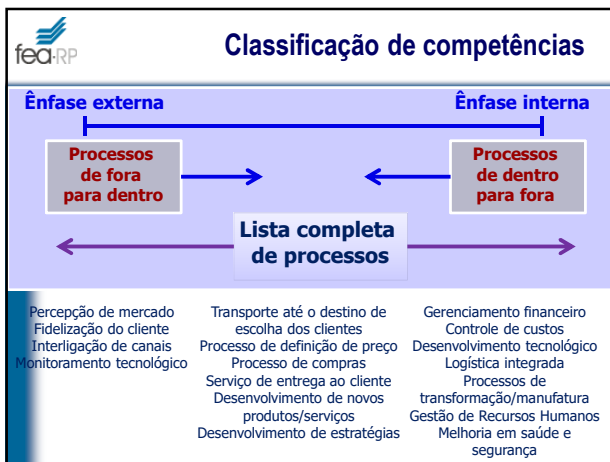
fea·RP

Classificação de competências

Ênfase externa

Ênfase interna

Processos de fora para dentro

Processos de dentro para fora

Lista completa de processos

Percepção de mercado
Fidelização do cliente
Interligação de canais
Monitoramento tecnológico

Transporte até o destino de escolha dos clientes
Processo de definição de preço
Processo de compras
Serviço de entrega ao cliente
Desenvolvimento de novos produtos/serviços
Desenvolvimento de estratégias

Gerenciamento financeiro
Controle de custos
Desenvolvimento tecnológico
Logística integrada
Processos de transformação/manufatura
Gestão de Recursos Humanos
Melhoria em saúde e segurança